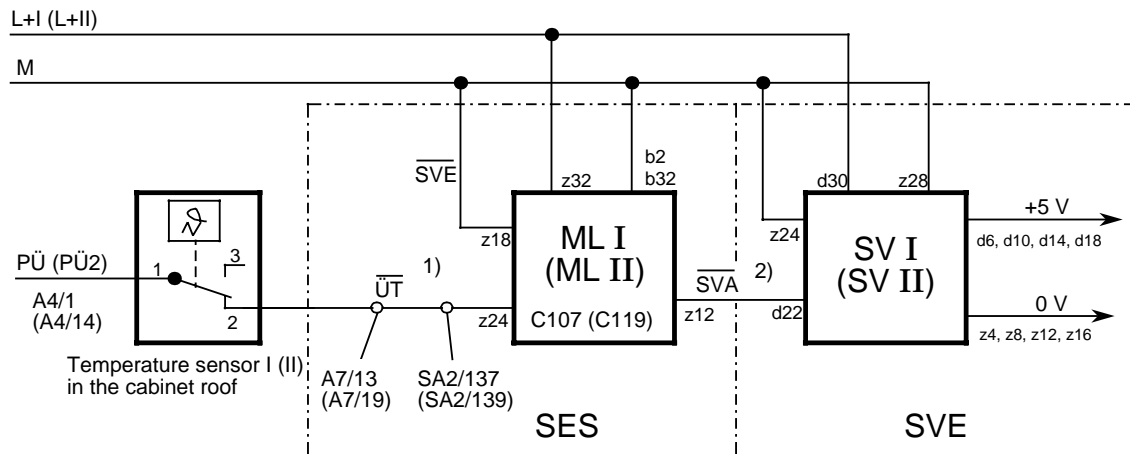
L+I (L+II)

M

$\overline{SVE}$

z32

b2
b32

d30

z28

+5 V

d6, d10, d14, d18

z18

ML I
(ML II)

z24

SV I
(SV II)

PÜ (PÜ2)

1

3

1)

$\overline{ÜT}$

$\overline{SVA}$

2)

A4/1
(A4/14)

2

z24

C107 (C119)

z12

d22

0 V

z4, z8, z12, z16

Temperature sensor I (II)
in the cabinet roof

A7/13
(A7/19)

SA2/137
(SA2/139)

SES

SVE